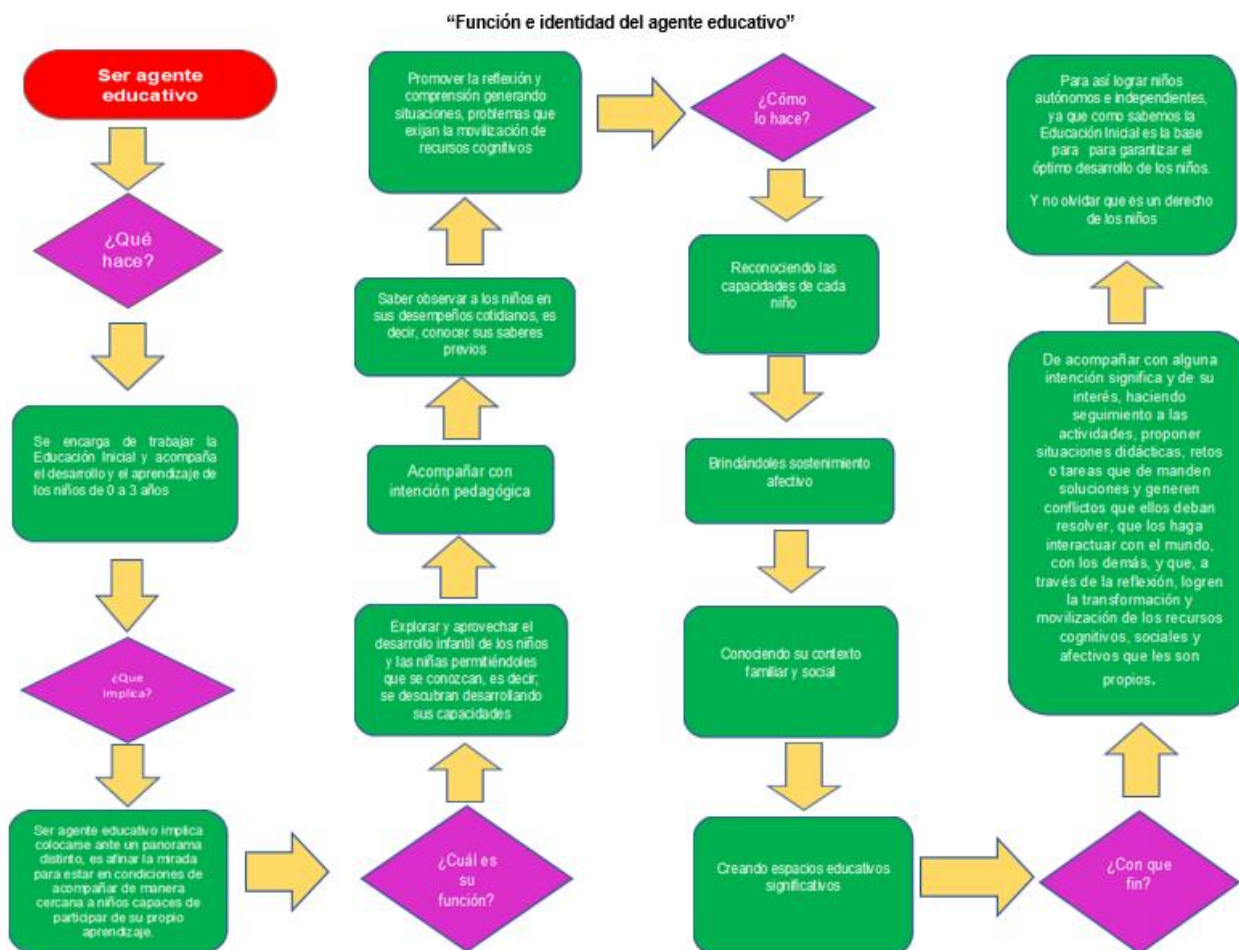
"Función e identidad del agente educativo"

Ser agente educativo

¿Qué hace?

Se encarga de trabajar la Educación Inicial y acompaña el desarrollo y el aprendizaje de los niños de 0 a 3 años

¿Que implica?

Ser agente educativo implica colocarse ante un panorama distinto, es afinar la mirada para estar en condiciones de acompañar de manera cercana a niños capaces de participar de su propio aprendizaje.

¿Cuál es su función?

Explorar y aprovechar el desarrollo infantil de los niños y las niñas permitiéndoles que se conozcan, es decir; se descubran desarrollando sus capacidades

Acompañar con intención pedagógica

Saber observar a los niños en sus desempeños cotidianos, es decir, conocer sus saberes previos

Promover la reflexión y comprensión generando situaciones, problemas que exijan la movilización de recursos cognitivos

¿Cómo lo hace?

Reconociendo las capacidades de cada niño

Brindándoles sostenimiento afectivo

Conociendo su contexto familiar y social

Creando espacios educativos significativos

¿Con que fin?

De acompañar con alguna intención significa y de su interés, haciendo seguimiento a las actividades, proponer situaciones didácticas, retos o tareas que de manden soluciones y generen conflictos que ellos deban resolver, que los haga interactuar con el mundo, con los demás, y que, a través de la reflexión, logren la transformación y movilización de los recursos cognitivos, sociales y afectivos que les son propios.

Para así lograr niños autónomos e independientes, ya que como sabemos la Educación Inicial es la base para para garantizar el óptimo desarrollo de los niños.

Y no olvidar que es un derecho de los niños